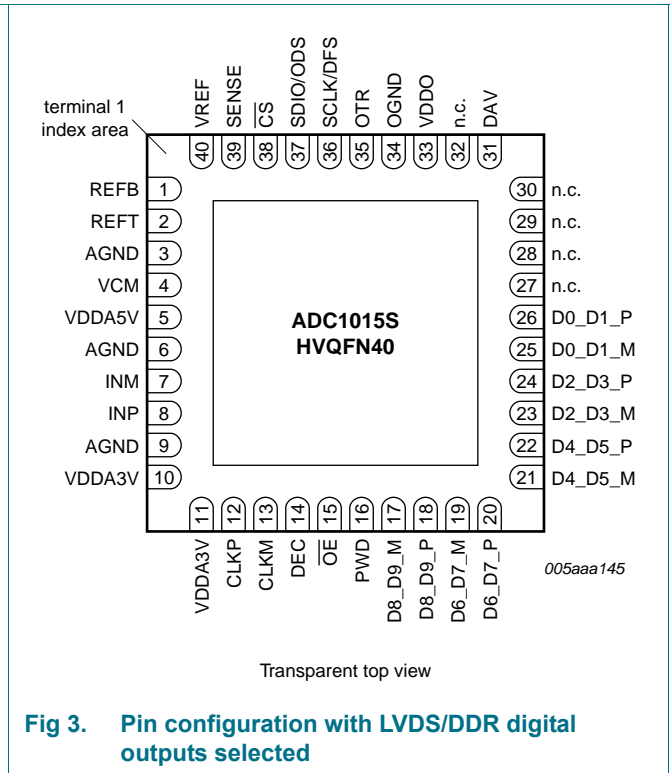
terminal 1 index area

VREF 40
SENSE 39
$\overline{CS}$ 38
SDIO/ODS 37
SCLK/DFS 36
OTR 35
OGND 34
VDDO 33
n.c. 32
DAV 31

REFB 1
REFT 2
AGND 3
VCM 4
VDDA5V 5
AGND 6
INM 7
INP 8
AGND 9
VDDA3V 10

ADC1015S
HVQFN40

30 n.c.
29 n.c.
28 n.c.
27 n.c.
26 D0_D1_P
25 D0_D1_M
24 D2_D3_P
23 D2_D3_M
22 D4_D5_P
21 D4_D5_M

11 VDDA3V
12 CLKP
13 CLKM
14 DEC
15 $\overline{OE}$
16 PWD
17 D8_D9_M
18 D8_D9_P
19 D6_D7_M
20 D6_D7_P

005aaa145

Transparent top view

Fig 3. Pin configuration with LVDS/DDR digital outputs selected